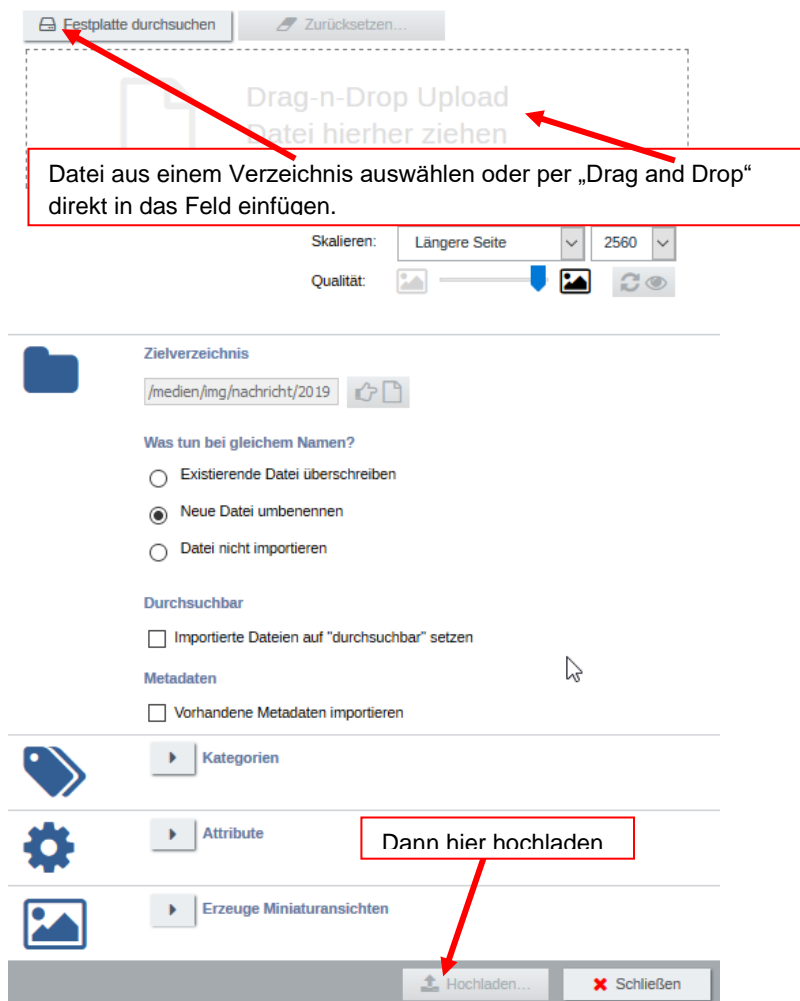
Festplatte durchsuchen
Zurücksetzen...

Drag-n-Drop Upload
Datei hierher ziehen

Datei aus einem Verzeichnis auswählen oder per „Drag and Drop" direkt in das Feld einfügen.

Skalieren: Längere Seite 2560
Qualität:

Zielverzeichnis
/medien/img/nachricht/2019

Was tun bei gleichem Namen?
Existierende Datei überschreiben
Neue Datei umbenennen
Datei nicht importieren

Durchsuchbar
Importierte Dateien auf "durchsuchbar" setzen

Metadaten
Vorhandene Metadaten importieren

Kategorien

Attribute

Dann hier hochladen

Erzeuge Miniaturansichten

Hochladen...
Schließen